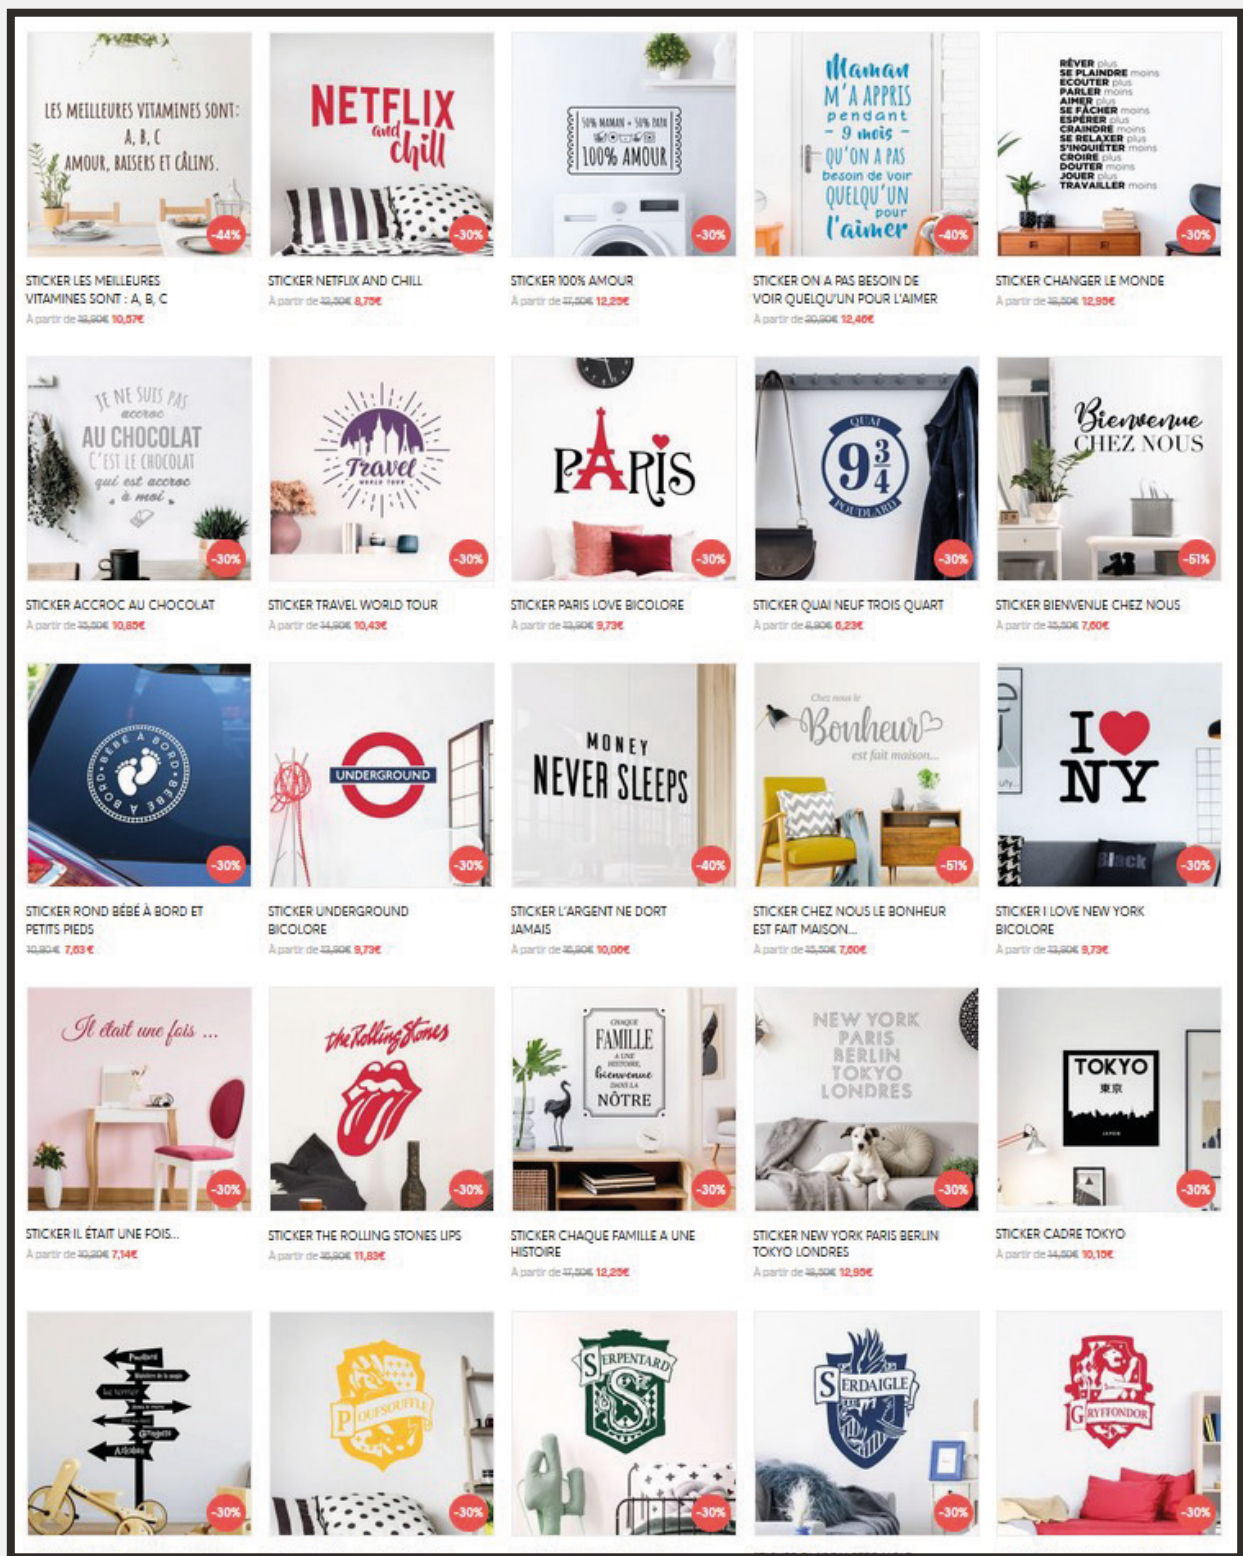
LES MEILLEURES VITAMINES SONT: A, B, C AMOUR, BAISERS ET CÂLINS.
-44%
STICKER LES MEILLEURES VITAMINES SONT : A, B, C
À partir de 18,90€ 10,57€

NETFLIX and chill
-30%
STICKER NETFLIX AND CHILL
À partir de 12,50€ 8,75€

50% MAMAN + 50% PAPA 100% AMOUR
-30%
STICKER 100% AMOUR
À partir de 17,50€ 12,25€

Maman M'A APPRIS pendant - 9 mois - QU'ON A PAS besoin de voir QUELQU'UN pour l'aimer
-40%
STICKER ON A PAS BESOIN DE VOIR QUELQU'UN POUR L'AIMER
À partir de 20,80€ 12,48€

RÊVER plus SE PLAINDRE moins ÉCOUTER plus PARLER moins AIMER plus SE FÂCHER moins ESPÉRER plus CRAINDRE moins SE RELAXER plus S'INQUIÉTER moins CROIRE plus DOUTER moins JOUER plus TRAVAILLER moins
-30%
STICKER CHANGER LE MONDE
À partir de 18,50€ 12,95€

JE NE SUIS PAS accroc AU CHOCOLAT C'EST LE CHOCOLAT qui est accroc à moi
-30%
STICKER ACCROC AU CHOCOLAT
À partir de 15,50€ 10,85€

Travel WORLD TOUR
-30%
STICKER TRAVEL WORLD TOUR
À partir de 14,90€ 10,43€

PARIS
-30%
STICKER PARIS LOVE BICOLORE
À partir de 13,90€ 9,73€

QUAI $9\frac{3}{4}$ POUDLARD
-30%
STICKER QUAI NEUF TROIS QUART
À partir de 8,90€ 6,23€

Bienvenue CHEZ NOUS
-51%
STICKER BIENVENUE CHEZ NOUS
À partir de 15,50€ 7,60€

BÉBÉ À BORD BÉBÉ À BORD
-30%
STICKER ROND BÉBÉ À BORD ET PETITS PIEDS
10,90€ 7,63€

UNDERGROUND
-30%
STICKER UNDERGROUND BICOLORE
À partir de 13,90€ 9,73€

MONEY NEVER SLEEPS
-40%
STICKER L'ARGENT NE DORT JAMAIS
À partir de 16,90€ 10,00€

Chez nous le Bonheur est fait maison...
-51%
STICKER CHEZ NOUS LE BONHEUR EST FAIT MAISON...
À partir de 15,50€ 7,60€

I NY
Black
-30%
STICKER I LOVE NEW YORK BICOLORE
À partir de 13,90€ 9,73€

Il était une fois ...
-30%
STICKER IL ÉTAIT UNE FOIS...
À partir de 10,20€ 7,14€

the Rolling Stones
-30%
STICKER THE ROLLING STONES LIPS
À partir de 16,90€ 11,83€

CHAQUE FAMILLE A UNE HISTOIRE, bienvenue DANS LA NÔTRE
-30%
STICKER CHAQUE FAMILLE A UNE HISTOIRE
À partir de 17,50€ 12,25€

NEW YORK PARIS BERLIN TOKYO LONDRES
-30%
STICKER NEW YORK PARIS BERLIN TOKYO LONDRES
À partir de 18,50€ 12,95€

TOKYO 東京 JAPON
-30%
STICKER CADRE TOKYO
À partir de 14,50€ 10,15€

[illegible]
-30%

POUFSOUFFLE
-30%

SERPENTARD
-30%

SERDAIGLE
-30%

GRYFFONDOR
-30%